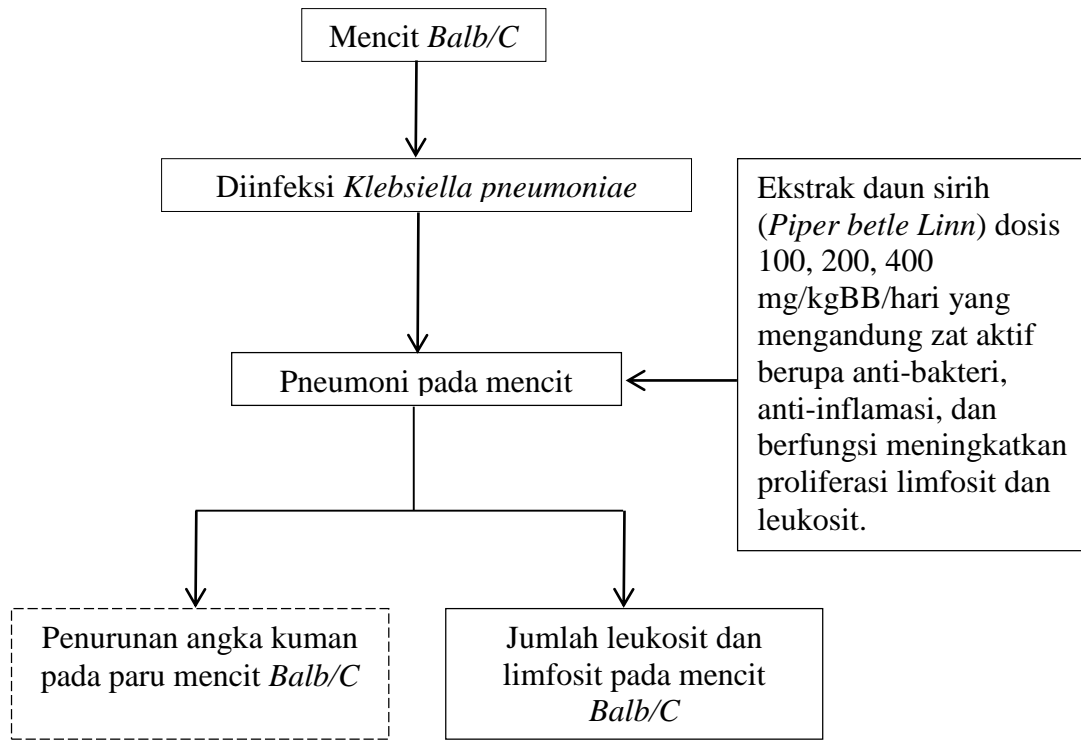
Mencit Balb/C

Diinfeksi Klebsiella pneumoniae

Ekstrak daun sirih (Piper betle Linn) dosis 100, 200, 400 mg/kgBB/hari yang mengandung zat aktif berupa anti-bakteri, anti-inflamasi, dan berfungsi meningkatkan proliferasi limfosit dan leukosit.

Pneumoni pada mencit

Penurunan angka kuman pada paru mencit Balb/C

Jumlah leukosit dan limfosit pada mencit Balb/C